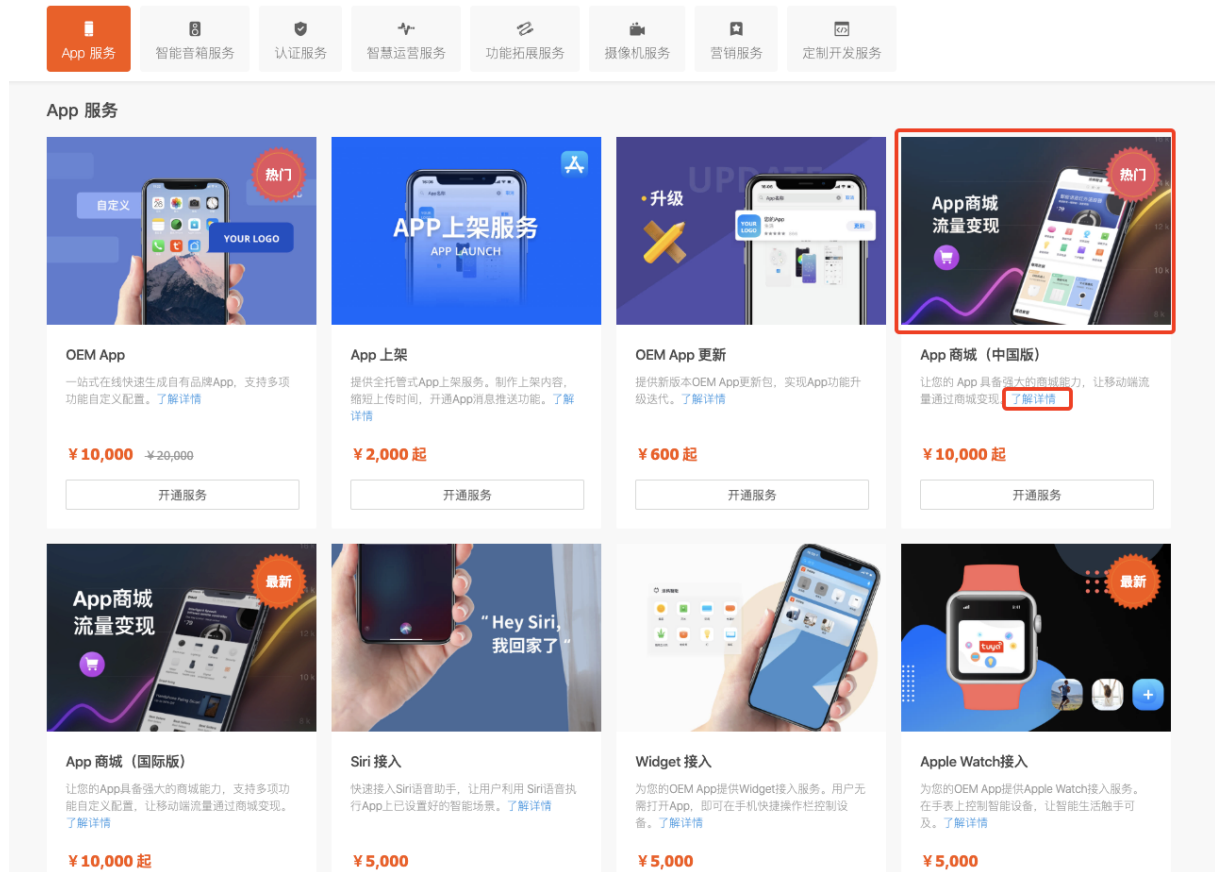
App 服务 智能音箱服务 认证服务 智慧运营服务 功能拓展服务 摄像机服务 营销服务 定制开发服务

App 服务

热门

自定义

YOUR LOGO

OEM App

一站式在线快速生成自有品牌App，支持多项功能自定义配置。了解详情

￥10,000 ￥20,000

开通服务

APP上架服务

APP LAUNCH

App 上架

提供全托管式App上架服务。制作上架内容，缩短上传时间，开通App消息推送功能。了解详情

￥2,000 起

开通服务

升级

UPDATE

OEM App 更新

提供新版本OEM App更新包，实现App功能升级迭代。了解详情

￥600 起

开通服务

热门

App商城 流量变现

App 商城（中国版）

让您的 App 具备强大的商城能力，让移动端流量通过商城变现。了解详情

￥10,000 起

开通服务

最新

App商城 流量变现

App 商城（国际版）

让您的App具备强大的商城能力，支持多项功能自定义配置，让移动端流量通过商城变现。了解详情

￥10,000 起

“Hey Siri, 我回家了”

Siri 接入

快速接入Siri语音助手，让用户利用 Siri语音执行App上已设置好的智能场景。了解详情

￥5,000

Widget 接入

为您的OEM App提供Widget接入服务。用户无需打开App，即可在手机快捷操作栏控制设备。了解详情

￥5,000

最新

tuya

Apple Watch接入

为您的OEM App提供Apple Watch接入服务。在手表上控制智能设备，让智能生活触手可及。了解详情

￥5,000